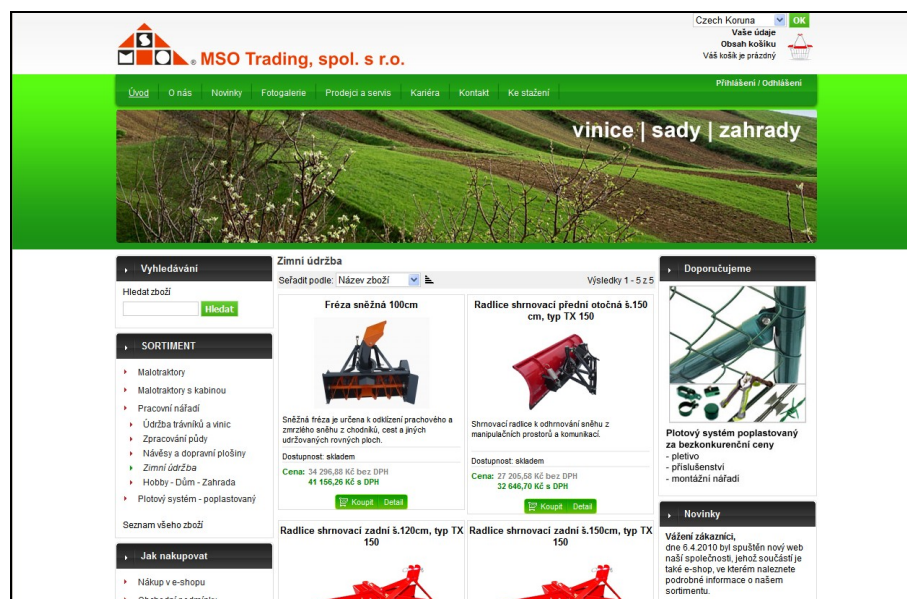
Czech Koruna OK
Vaše údaje
Obsah košíku
Váš košík je prázdný

MSO Trading, spol. s r.o.

Přihlášení / Odhlášení

Úvod O nás Novinky Fotogalerie Prodejci a servis Kariéra Kontakt Ke stažení

vinice | sady | zahrady

Vyhledávání

Hledat zboží
Hledat

SORTIMENT

Malotraktory
Malotraktory s kabinou
Pracovní nářadí
Údržba trávníků a vinic
Zpracování půdy
Návěsy a dopravní plošiny
Zimní údržba
Hobby - Dům - Zahrada
Plotový systém - poplastovaný

Seznam všeho zboží

Jak nakupovat

Nákup v e-shopu

Zimní údržba

Seřadit podle: Název zboží
Výsledky 1 - 5 z 5

Fréza sněžná 100cm

Sněžná fréza je určena k odklízení prachového a zmrzlého sněhu z chodníků, cest a jiných udržovaných rovných ploch.

Dostupnost: skladem

Cena: 34 296,88 Kč bez DPH
41 156,26 Kč s DPH

Koupit Detail

Radlice shrnovací přední otočná š.150 cm, typ TX 150

Shrnovací radlice k odhrnování sněhu z manipulačních prostorů a komunikací.

Dostupnost: skladem

Cena: 27 205,58 Kč bez DPH
32 646,70 Kč s DPH

Koupit Detail

Radlice shrnovací zadní š.120cm, typ TX 150

Radlice shrnovací zadní š.150cm, typ TX 150

Doporučujeme

Plotový systém poplastovaný za bezkonkurenční ceny
- pletivo
- příslušenství
- montážní nářadí

Novinky

Vážení zákazníci,
dne 6.4.2010 byl spuštěn nový web naší společnosti, jehož součástí je také e-shop, ve kterém naleznete podrobné informace o našem sortimentu.